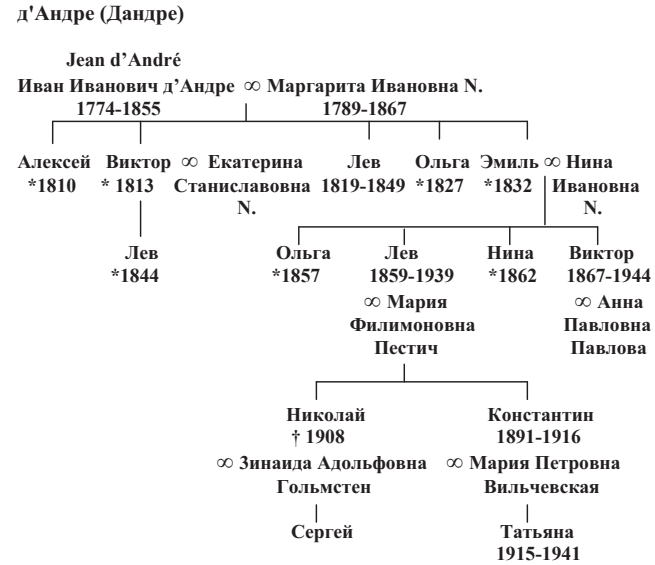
д'Андре (Дандре)

Jean d'André
Иван Иванович д'Андре ∞ Маргарита Ивановна N.
1774-1855 1789-1867

Алексей *1810

Виктор * 1813 ∞ Екатерина Станиславовна N.

Лев *1844

Лев 1819-1849

Ольга *1827

Эмиль *1832 ∞ Нина Ивановна N.

Ольга *1857

Лев 1859-1939 ∞ Мария Филимоновна Пестич

Нина *1862

Виктор 1867-1944 ∞ Анна Павловна Павлова

Николай † 1908 ∞ Зинаида Адольфовна Гольмстен

Сергей

Константин 1891-1916 ∞ Мария Петровна Вильчевская

Татьяна 1915-1941